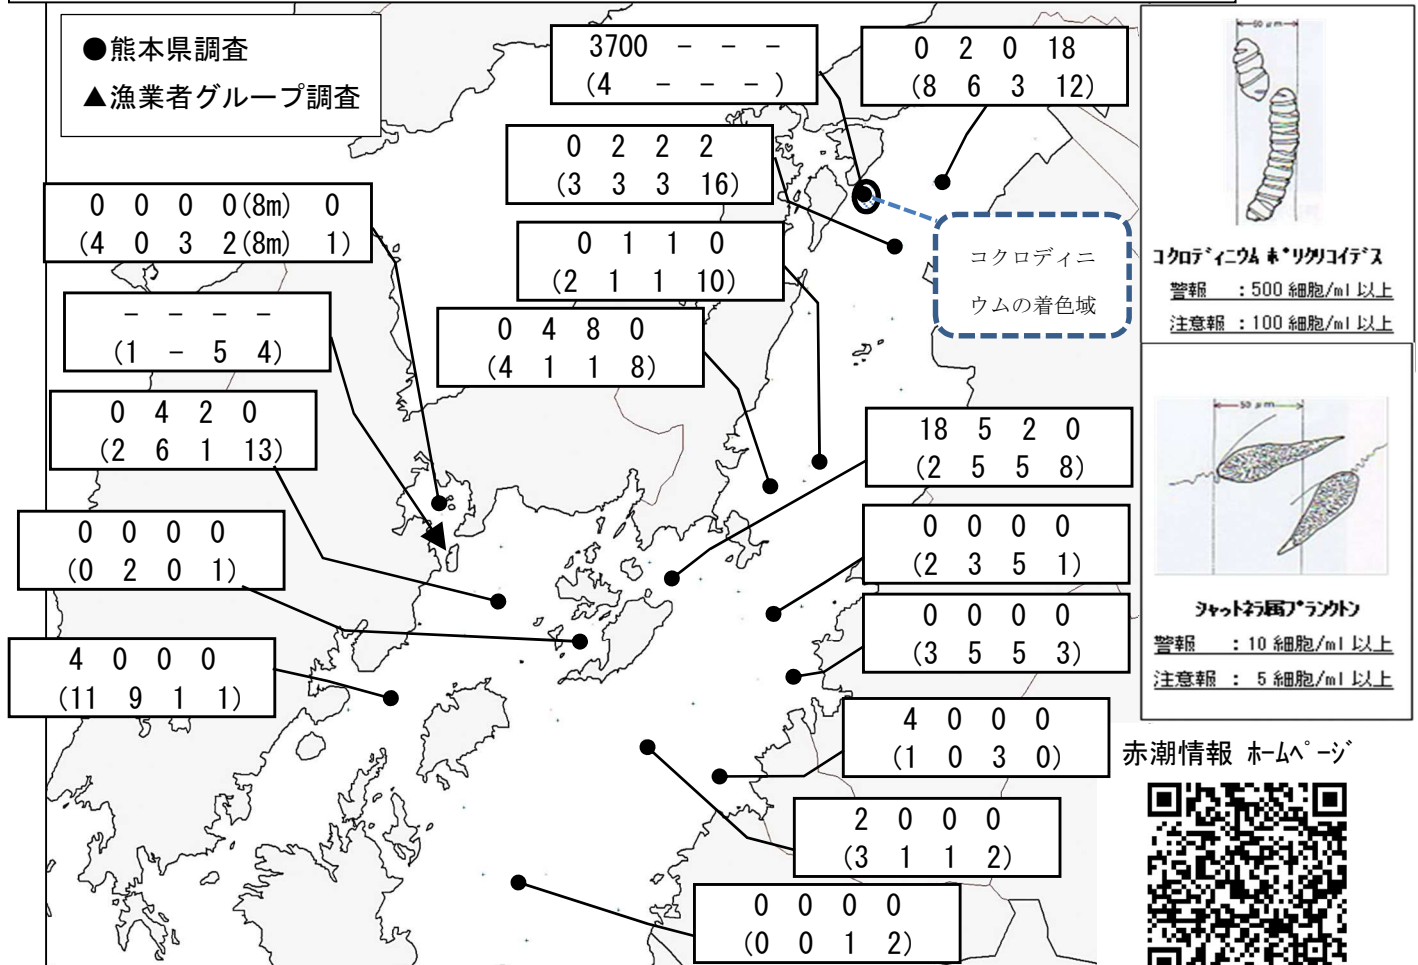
●熊本県調査
▲漁業者グループ調査

3700 － － －
(4 － － － )

0 2 0 18
(8 6 3 12)

0 2 2 2
(3 3 3 16)

0 0 0 0(8m) 0
(4 0 3 2(8m) 1)

0 1 1 0
(2 1 1 10)

コクロディニウムの着色域

－ － － －
(1 － 5 4)

0 4 8 0
(4 1 1 8)

0 4 2 0
(2 6 1 13)

18 5 2 0
(2 5 5 8)

0 0 0 0
(0 2 0 1)

0 0 0 0
(2 3 5 1)

0 0 0 0
(3 5 5 3)

4 0 0 0
(11 9 1 1)

4 0 0 0
(1 0 3 0)

2 0 0 0
(3 1 1 2)

0 0 0 0
(0 0 1 2)

コクロディニウム ポリクリコイデス
警報 ：500 細胞/ml 以上
注意報 ：100 細胞/ml 以上

シャットネラ属プランクトン
警報 ：10 細胞/ml 以上
注意報 ： 5 細胞/ml 以上

赤潮情報 ホームページ